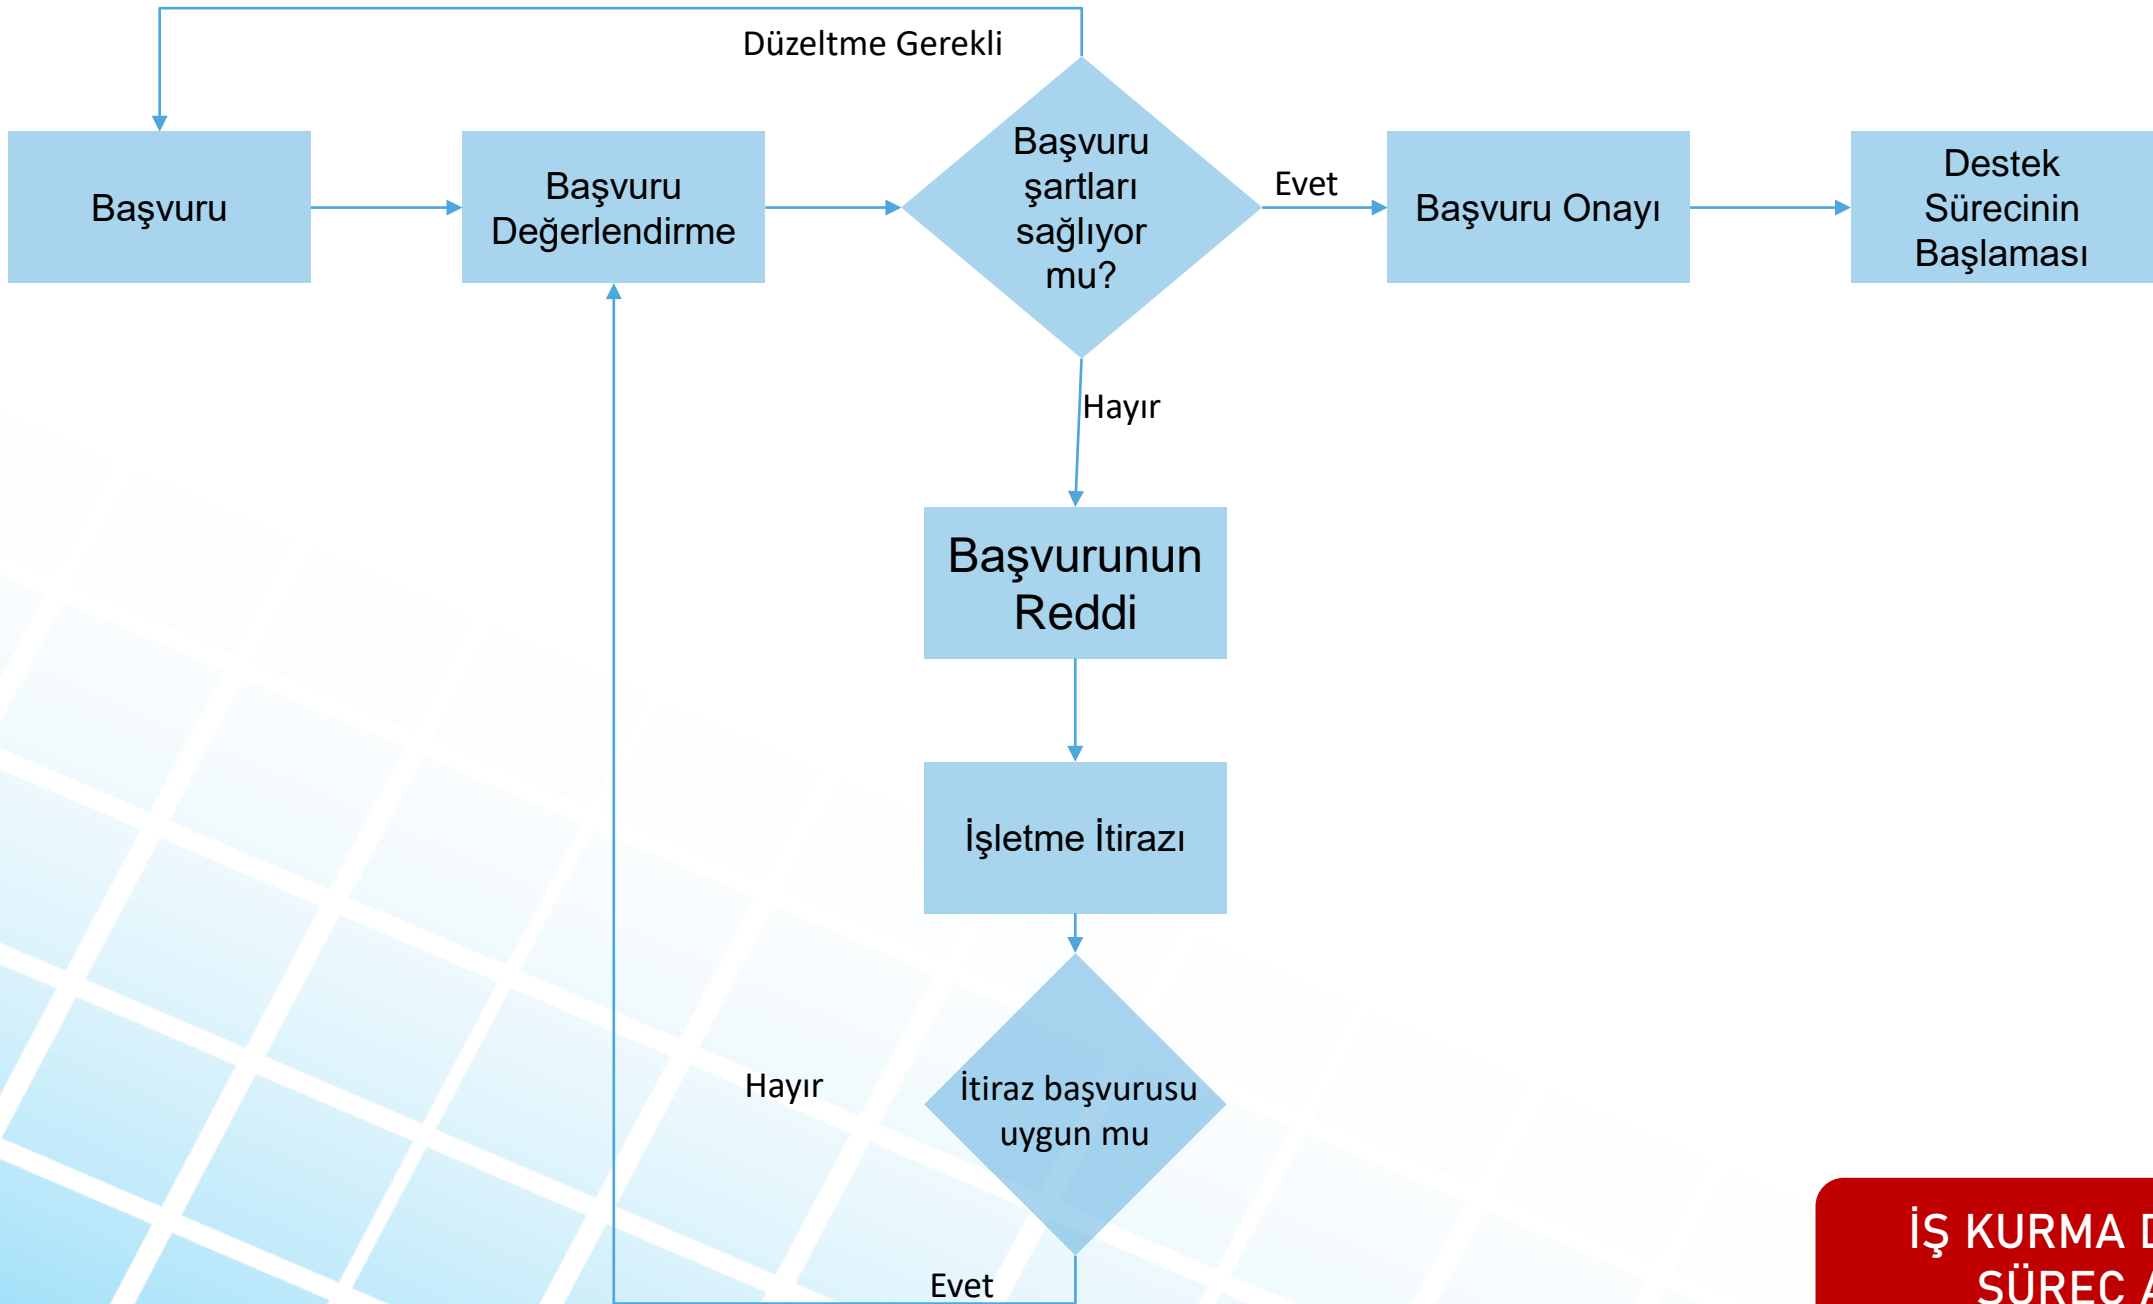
Düzeltme Gerekli

Başvuru

Başvuru Değerlendirme

Başvuru şartları sağlıyor mu?

Evet

Başvuru Onayı

Destek Sürecinin Başlaması

Hayır

Başvurunun Reddi

İşletme İtirazı

Hayır

İtiraz başvurusu uygun mu

Evet

İŞ KURMA D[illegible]
SÜREÇ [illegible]